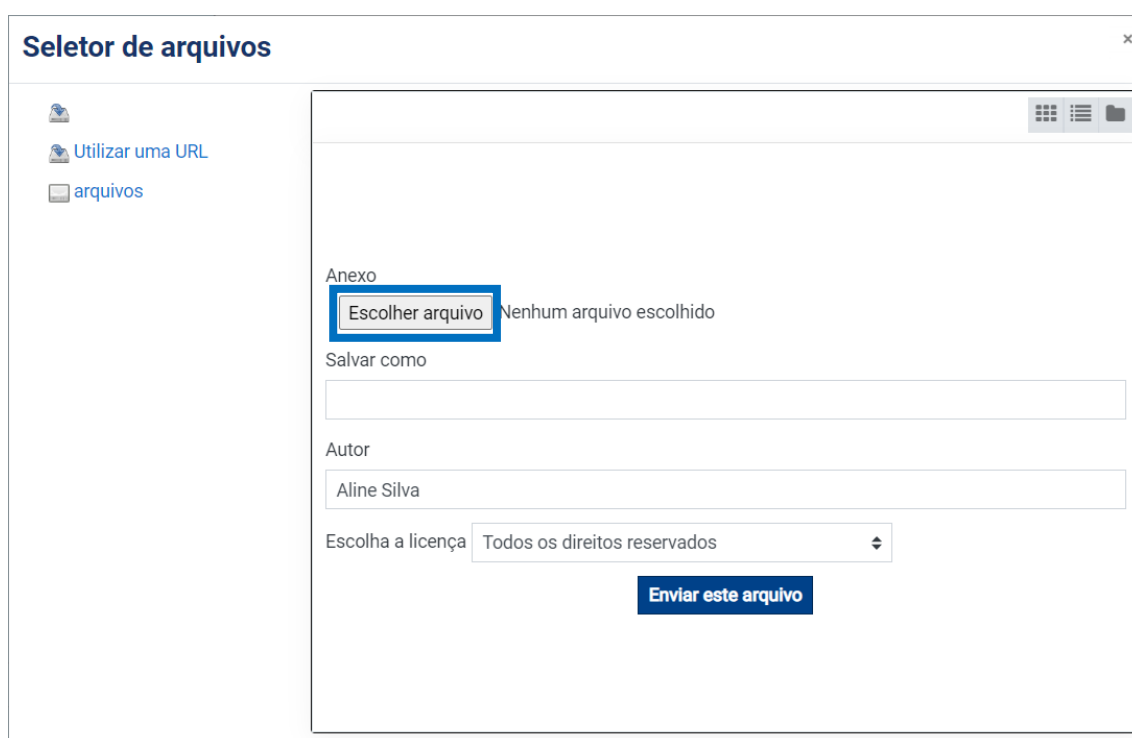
Seletor de arquivos

×

Utilizar uma URL

arquivos

Anexo

Escolher arquivo Nenhum arquivo escolhido

Salvar como

Autor

Aline Silva

Escolha a licença Todos os direitos reservados

Enviar este arquivo